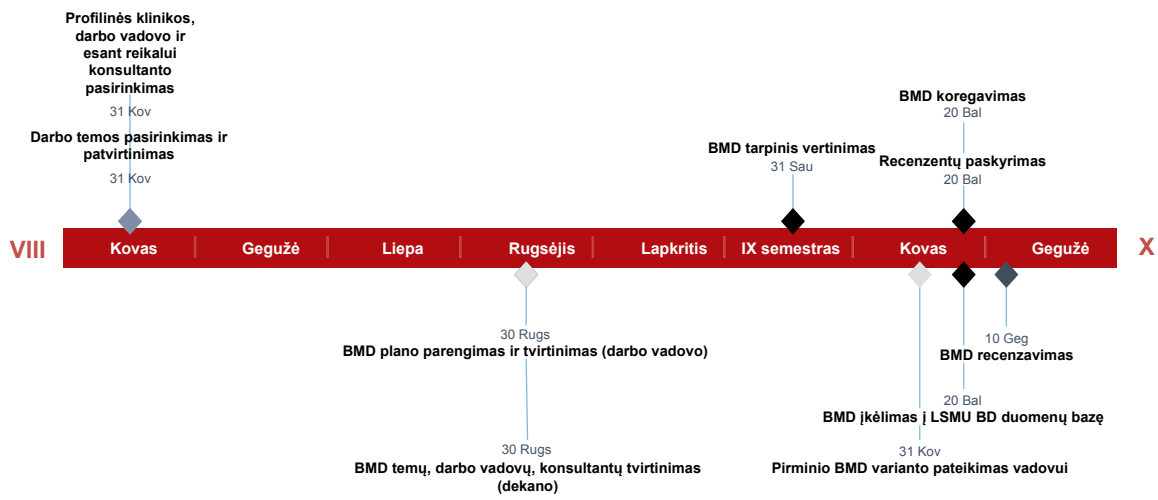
Profilinės klinikos, darbo vadovo ir esant reikalui konsultanto pasirinkimas
31 Kov
Darbo temos pasirinkimas ir patvirtinimas
31 Kov

BMD tarpinis vertinimas
31 Sau

BMD koregavimas
20 Bal
Recenzentų paskyrimas
20 Bal

VIII
Kovas
Gegužė
Liepa
Rugsėjis
Lapkritis
IX semestras
Kovas
Gegužė
X

30 Rugs
BMD plano parengimas ir tvirtinimas (darbo vadovo)

30 Rugs
BMD temų, darbo vadovų, konsultantų tvirtinimas (dekano)

10 Geg
BMD recenzavimas

20 Bal
BMD įkėlimas į LSMU BD duomenų bazę

31 Kov
Pirminio BMD varianto pateikimas vadovui